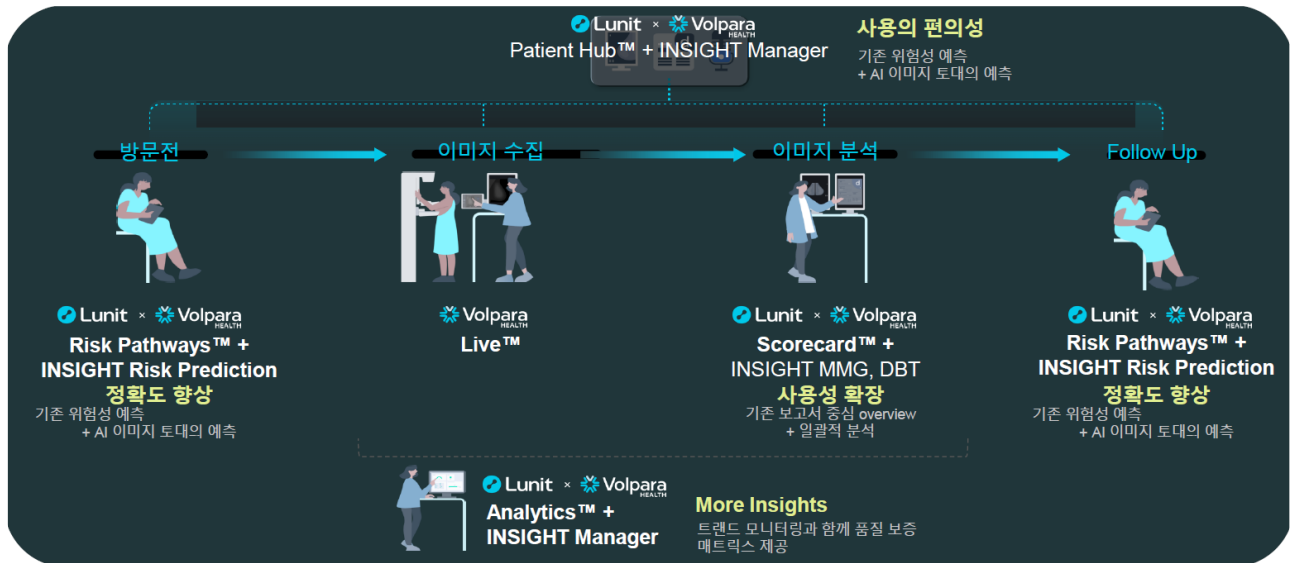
Lunit × Volpara HEALTH
Patient Hub™ + INSIGHT Manager

사용의 편의성
기존 위험성 예측
+ AI 이미지 토대의 예측

방문전

이미지 수집

이미지 분석

Follow Up

Lunit × Volpara HEALTH
Risk Pathways™ + INSIGHT Risk Prediction
정확도 향상
기존 위험성 예측
+ AI 이미지 토대의 예측

Volpara HEALTH
Live™

Lunit × Volpara HEALTH
Scorecard™ + INSIGHT MMG, DBT
사용성 확장
기존 보고서 중심 overview
+ 일괄적 분석

Lunit × Volpara HEALTH
Risk Pathways™ + INSIGHT Risk Prediction
정확도 향상
기존 위험성 예측
+ AI 이미지 토대의 예측

Lunit × Volpara HEALTH
Analytics™ + INSIGHT Manager

More Insights
트렌드 모니터링과 함께 품질 보증 매트릭스 제공